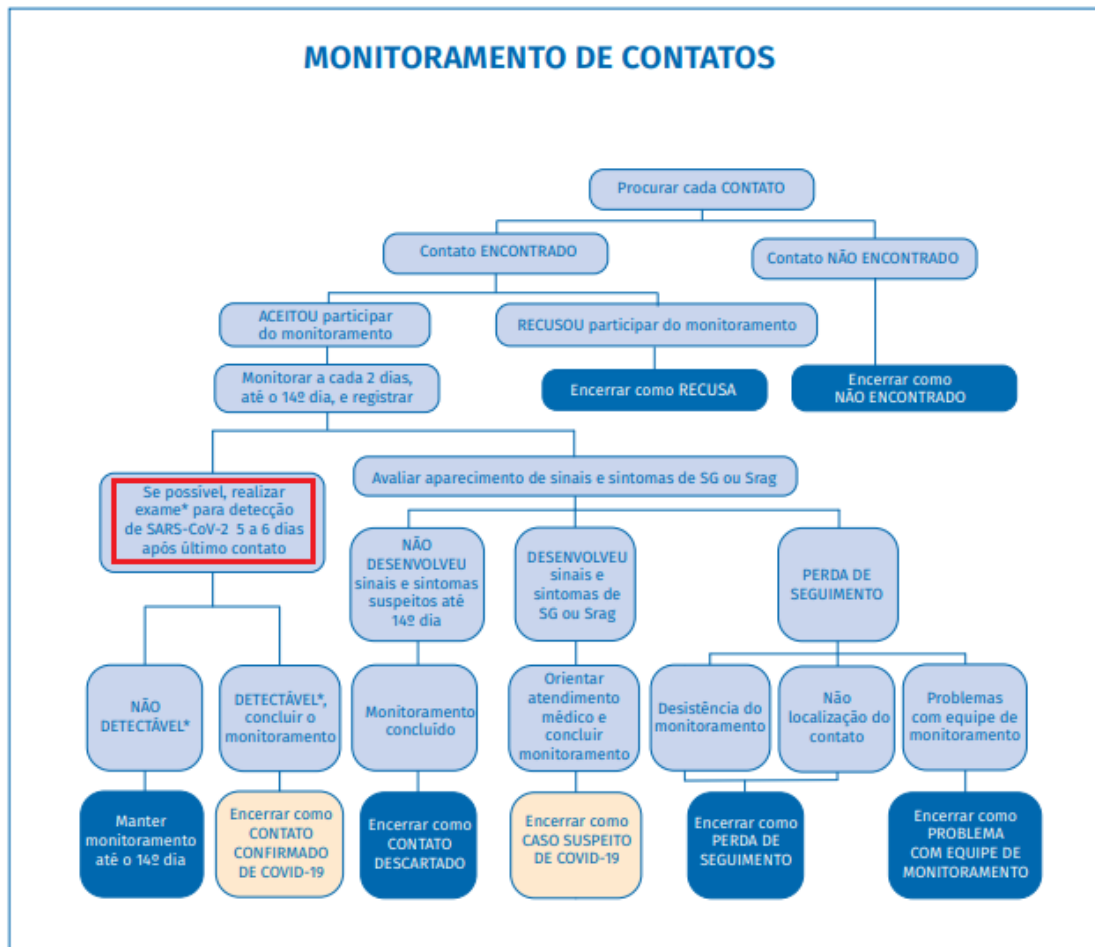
MONITORAMENTO DE CONTATOS

Procurar cada CONTATO

Contato ENCONTRADO

Contato NÃO ENCONTRADO

ACEITOU participar do monitoramento

RECUSOU participar do monitoramento

Monitorar a cada 2 dias, até o 14º dia, e registrar

Encerrar como RECUSA

Encerrar como NÃO ENCONTRADO

Se possível, realizar exame* para detecção de SARS-CoV-2 5 a 6 dias após último contato

Avaliar aparecimento de sinais e sintomas de SG ou Srag

NÃO DESENVOLVEU sinais e sintomas suspeitos até 14º dia

DESENVOLVEU sinais e sintomas de SG ou Srag

PERDA DE SEGUIMENTO

NÃO DETECTÁVEL*

DETECTÁVEL*, concluir o monitoramento

Monitoramento concluído

Orientar atendimento médico e concluir monitoramento

Desistência do monitoramento

Não localização do contato

Problemas com equipe de monitoramento

Manter monitoramento até o 14º dia

Encerrar como CONTATO CONFIRMADO DE COVID-19

Encerrar como CONTATO DESCARTADO

Encerrar como CASO SUSPEITO DE COVID-19

Encerrar como PERDA DE SEGUIMENTO

Encerrar como PROBLEMA COM EQUIPE DE MONITORAMENTO